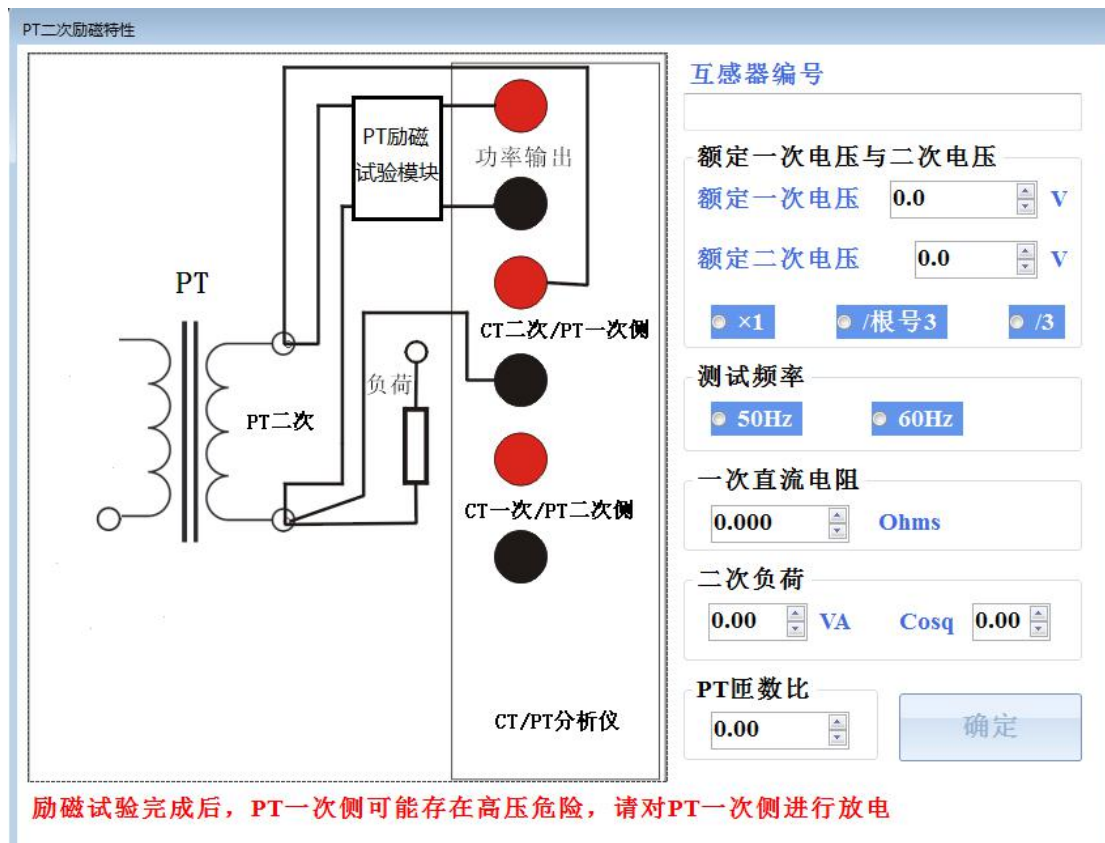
PT二次励磁特性

PT励磁试验模块

功率输出

PT

CT二次/PT一次侧

负荷

PT二次

CT一次/PT二次侧

CT/PT分析仪

互感器编号

额定一次电压与二次电压

额定一次电压 0.0 V

额定二次电压 0.0 V

×1 /根号3 /3

测试频率

50Hz 60Hz

一次直流电阻

0.000 Ohms

二次负荷

0.00 VA Cosq 0.00

PT匝数比

0.00

确定

励磁试验完成后，PT一次侧可能存在高压危险，请对PT一次侧进行放电